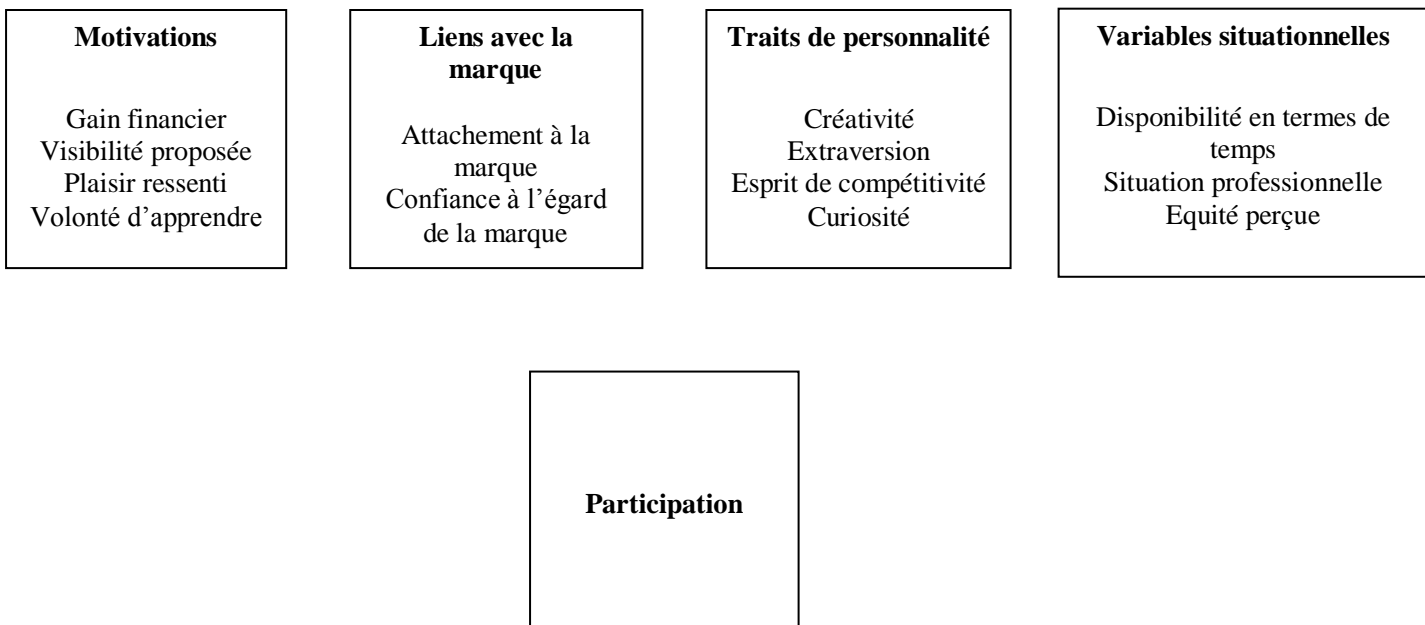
**Motivations**

Gain financier
Visibilité proposée
Plaisir ressenti
Volonté d'apprendre

**Liens avec la marque**

Attachement à la marque
Confiance à l'égard de la marque

**Traits de personnalité**

Créativité
Extraversion
Esprit de compétitivité
Curiosité

**Variables situationnelles**

Disponibilité en termes de temps
Situation professionnelle
Equité perçue

**Participation**